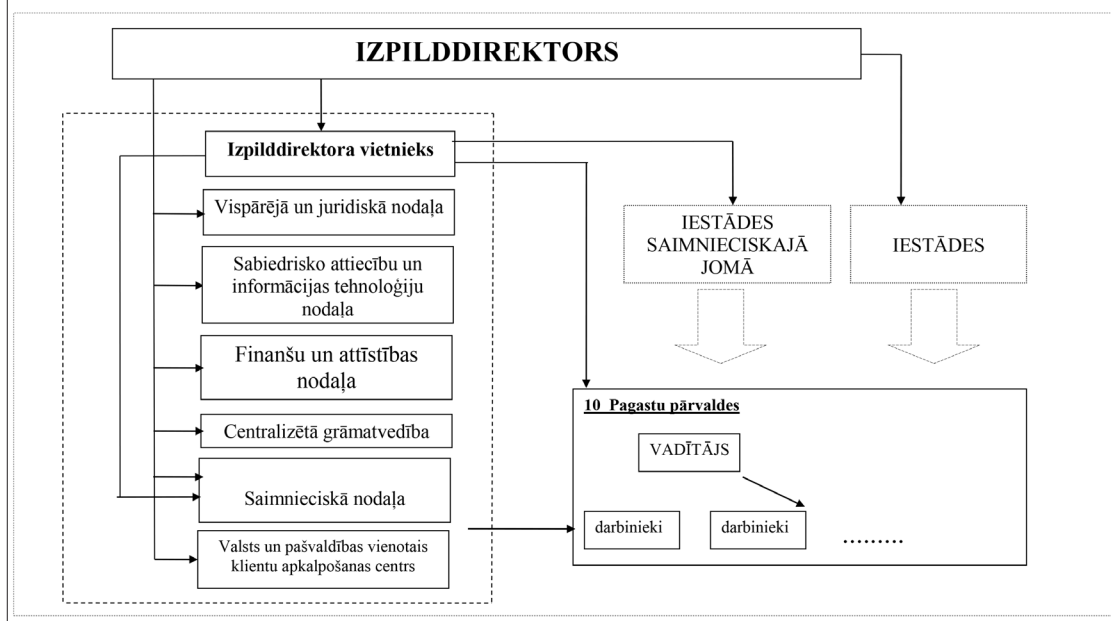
IZPILDDIREKTORS

Izpilddirektora vietnieks

Vispārējā un juridiskā nodaļa

Sabiedrisko attiecību un informācijas tehnoloģiju nodaļa

Finanšu un attīstības nodaļa

Centralizētā grāmatvedība

Saimnieciskā nodaļa

Valsts un pašvaldības vienotais klientu apkalpošanas centrs

IESTĀDES SAIMNIECISKAJĀ JOMĀ

IESTĀDES

10 Pagastu pārvaldes

VADĪTĀJS

darbinieki

darbinieki

………